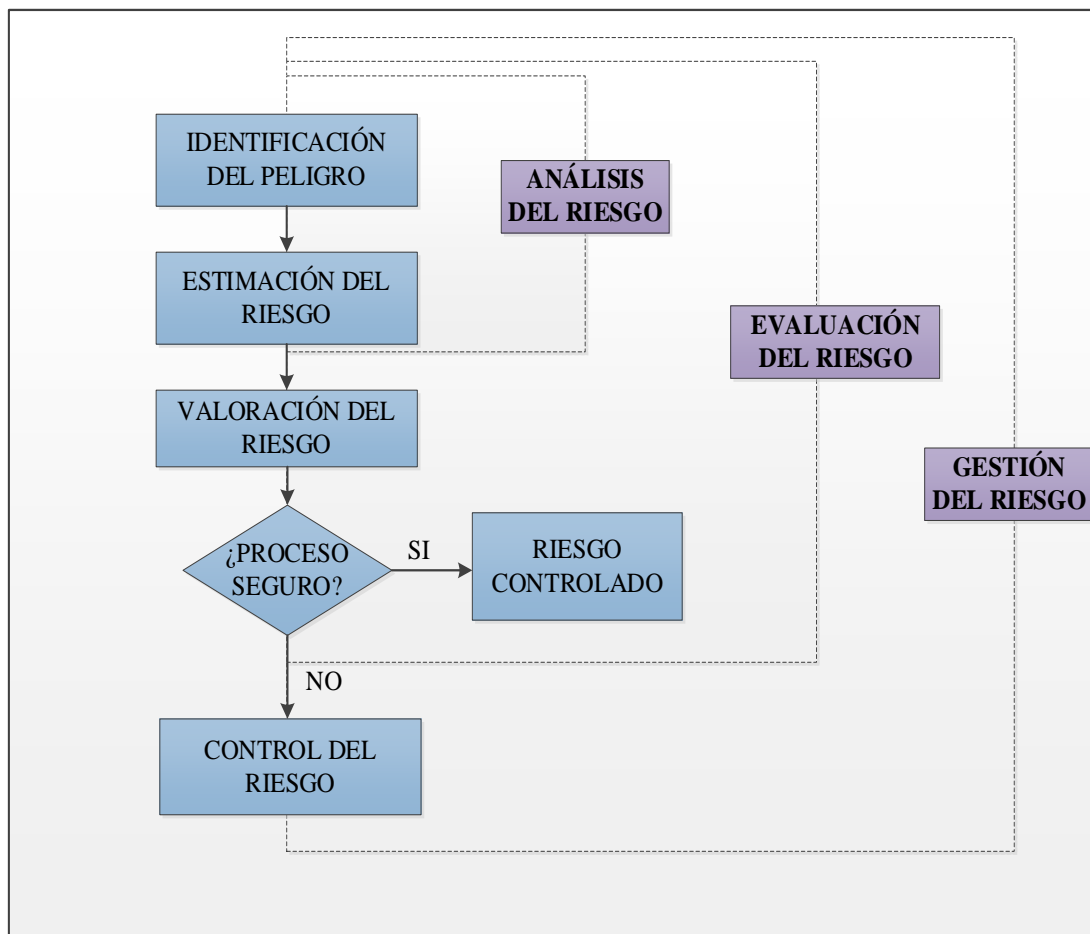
IDENTIFICACIÓN DEL PELIGRO

ANÁLISIS DEL RIESGO

ESTIMACIÓN DEL RIESGO

EVALUACIÓN DEL RIESGO

VALORACIÓN DEL RIESGO

GESTIÓN DEL RIESGO

¿PROCESO SEGURO?

SI

RIESGO CONTROLADO

NO

CONTROL DEL RIESGO